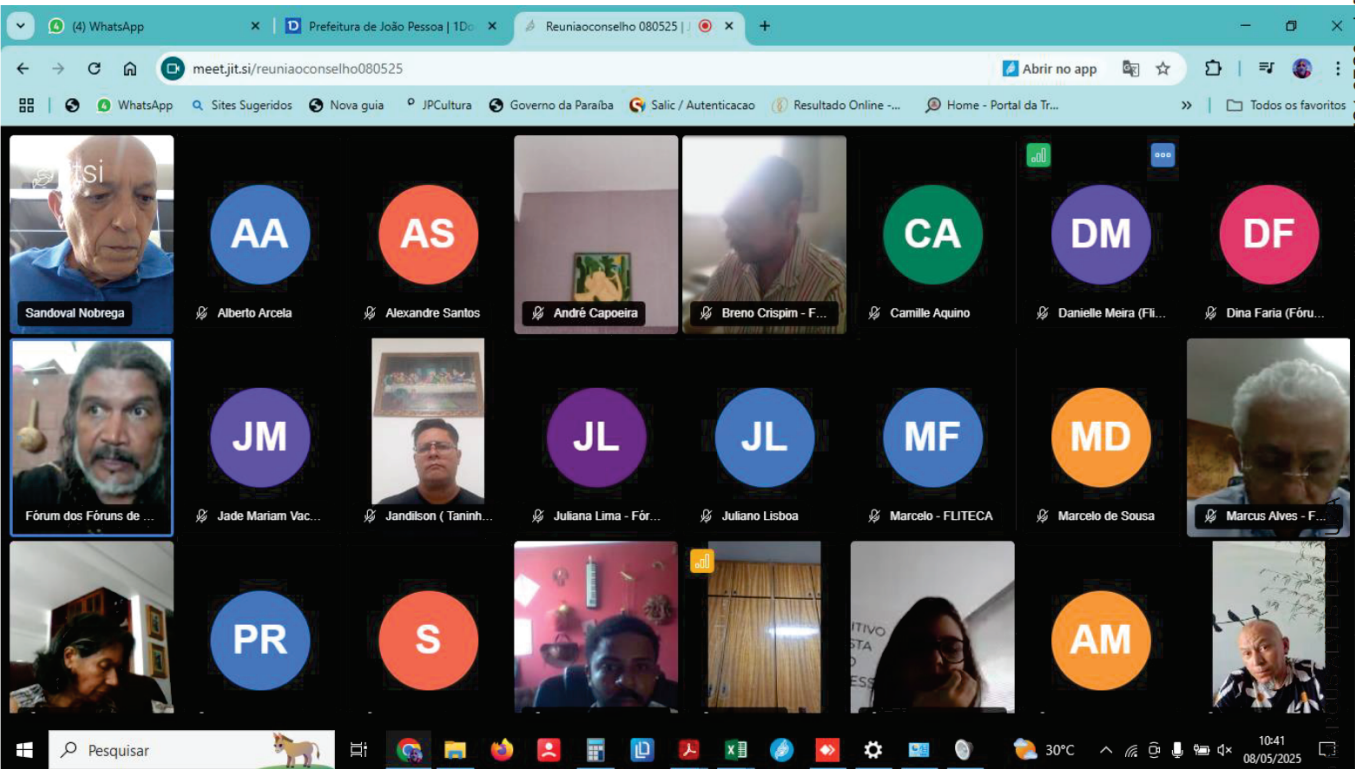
(4) WhatsApp
Prefeitura de João Pessoa | 1Do
Reuniaoconselho 080525 |
meet.jit.si/reuniaoconselho080525
Abrir no app
WhatsApp
Sites Sugeridos
Nova guia
JPCultura
Governo da Paraíba
Salic / Autenticacao
Resultado Online -...
Home - Portal da Tr...
Todos os favoritos

jitsi
Sandoval Nobrega
AA
Alberto Arcela
AS
Alexandre Santos
André Capoeira
Breno Crispim - F...
CA
Camille Aquino
DM
Danielle Meira (Fli...
DF
Dina Faria (Fóru...
Fórum dos Fóruns de ...
JM
Jade Mariam Vac...
Jandilson ( Taninh...
JL
Juliana Lima - Fór...
JL
Juliano Lisboa
MF
Marcelo - FLITECA
MD
Marcelo de Sousa
Marcus Alves - F...
PR
S
AM

Pesquisar
30°C
10:41
08/05/2025